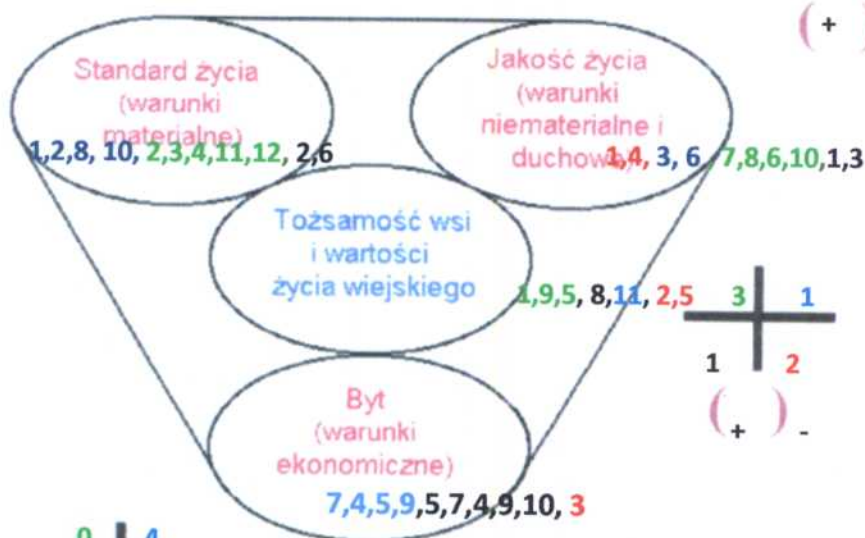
(+

Standard życia (warunki materialne)
1,2,8, 10, 2,3,4,11,12, 2,6

Jakość życia (warunki niematerialne i duchowe)
1,4, 3, 6 7,8,6,10,1,3

Tożsamość wsi i wartości życia wiejskiego
1,9,5, 8,11, 2,5

3 1
1 2
(+ ) -

Byt (warunki ekonomiczne)
7,4,5,9,5,7,4,9,10, 3

0 4